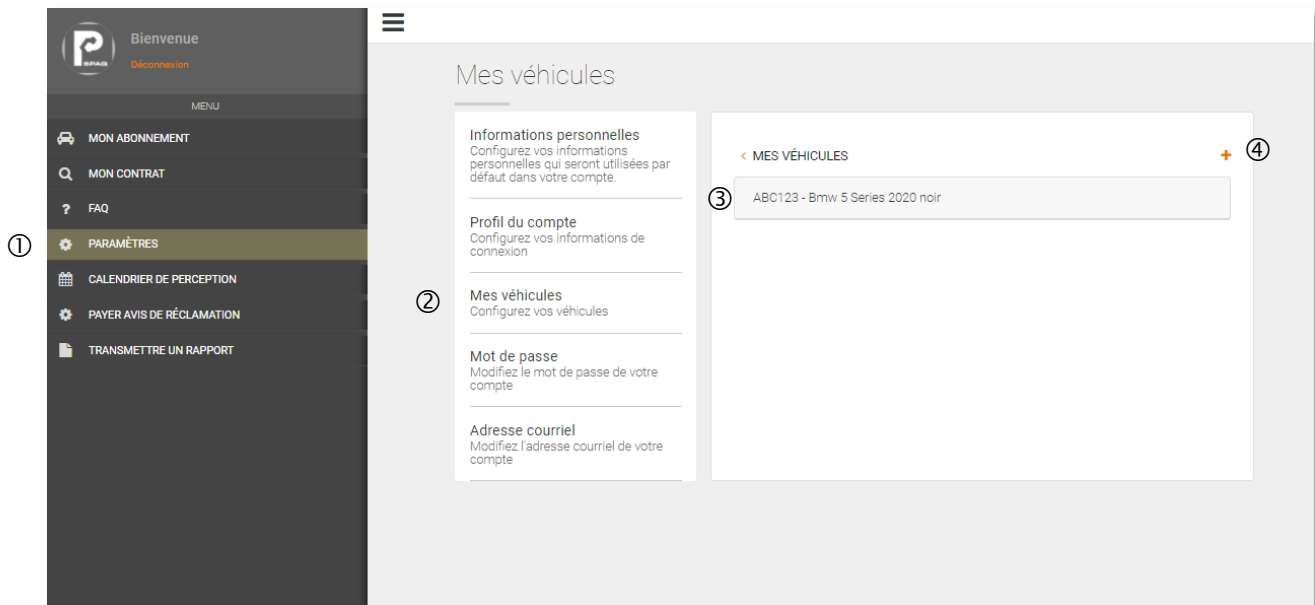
P SPAQ

Bienvenue
Déconnexion

MENU

MON ABONNEMENT
MON CONTRAT
FAQ
① PARAMÈTRES
CALENDRIER DE PERCEPTION
PAYER AVIS DE RÉCLAMATION
TRANSMETTRE UN RAPPORT

Mes véhicules

Informations personnelles
Configurez vos informations personnelles qui seront utilisées par défaut dans votre compte.

Profil du compte
Configurez vos informations de connexion

② Mes véhicules
Configurez vos véhicules

Mot de passe
Modifiez le mot de passe de votre compte

Adresse courriel
Modifiez l'adresse courriel de votre compte

‹ MES VÉHICULES + ④

③ ABC123 - Bmw 5 Series 2020 noir